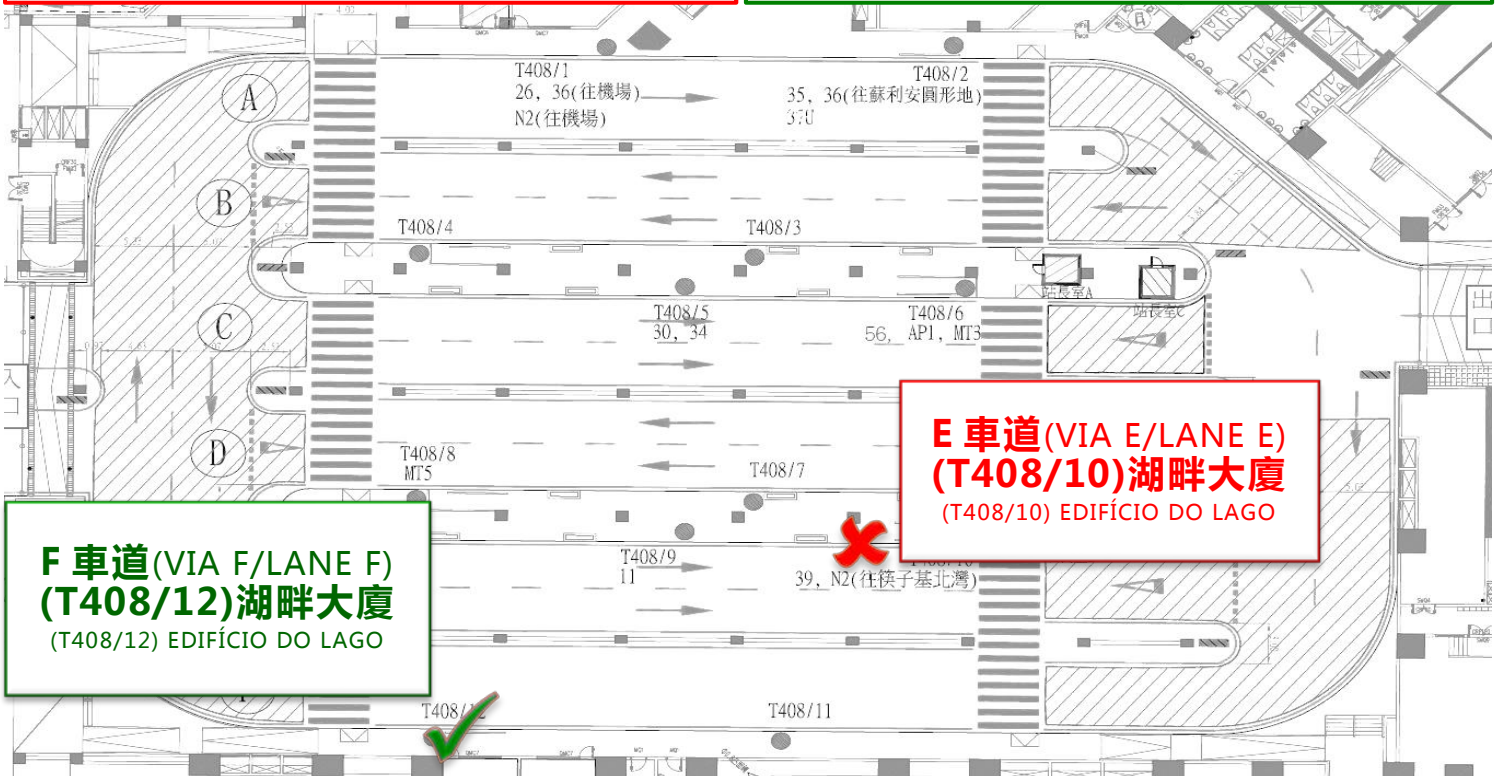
A

B

C

D

T408/1
26, 36(往機場)
N2(往機場)

T408/2
35, 36(往蘇利安圓形地)
37U

T408/4

T408/3

站長室A

站長室C

T408/5
30, 34

T408/6
56, AP1, MT3

T408/8
MT5

T408/7

T408/9
11

T408/10
39, N2(往筷子基北灣)

T408/12

T408/11

入口

出

E 車道(VIA E/LANE E)
(T408/10)湖畔大廈
(T408/10) EDIFÍCIO DO LAGO

F 車道(VIA F/LANE F)
(T408/12)湖畔大廈
(T408/12) EDIFÍCIO DO LAGO